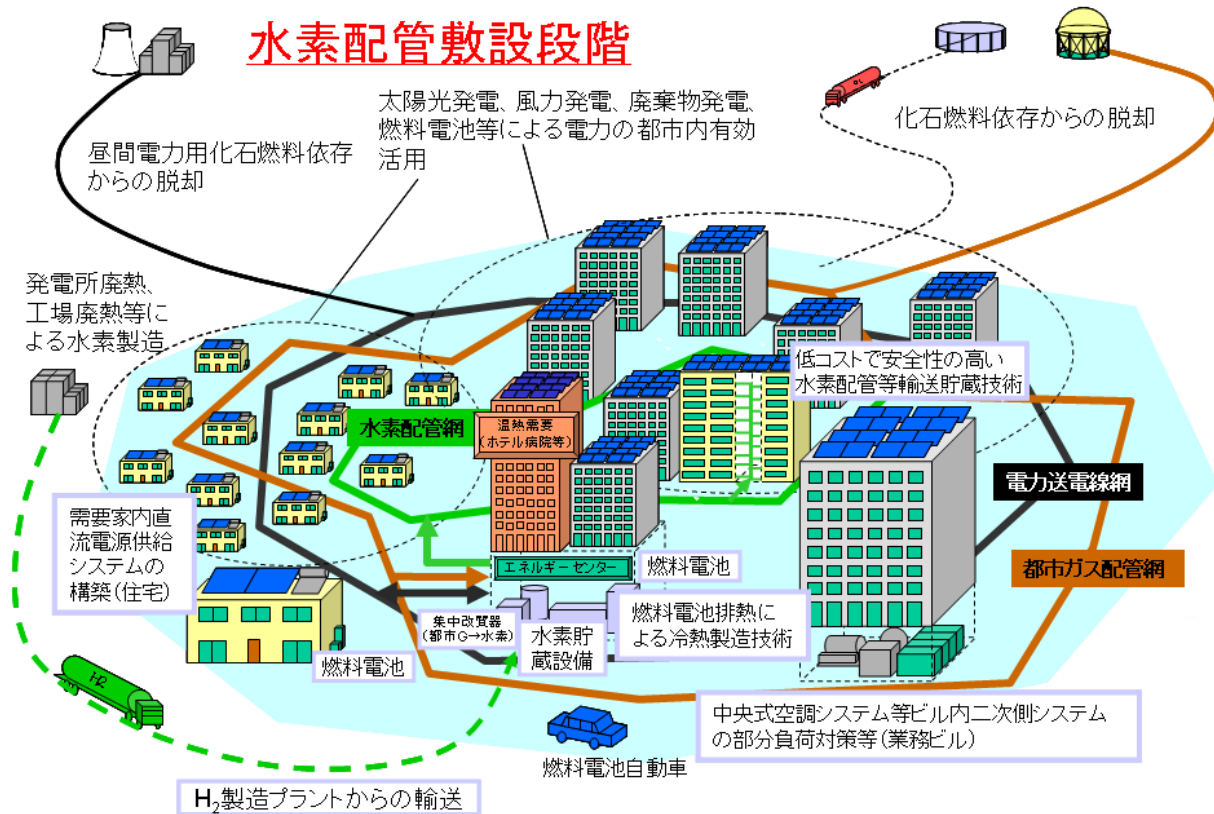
水素配管敷設段階

太陽光発電、風力発電、廃棄物発電、燃料電池等による電力の都市内有効活用

化石燃料依存からの脱却

昼間電力用化石燃料依存からの脱却

発電所廃熱、工場廃熱等による水素製造

低コストで安全性の高い水素配管等輸送貯蔵技術

水素配管網

温熱需要（ホテル病院等）

電力送電線網

需要家内直流電源供給システムの構築（住宅）

エネルギーセンター

燃料電池

都市ガス配管網

集中改質器（都市G→水素）

水素貯蔵設備

燃料電池排熱による冷熱製造技術

燃料電池

H2

中央式空調システム等ビル内二次側システムの部分負荷対策等（業務ビル）

燃料電池自動車

$H_2$製造プラントからの輸送